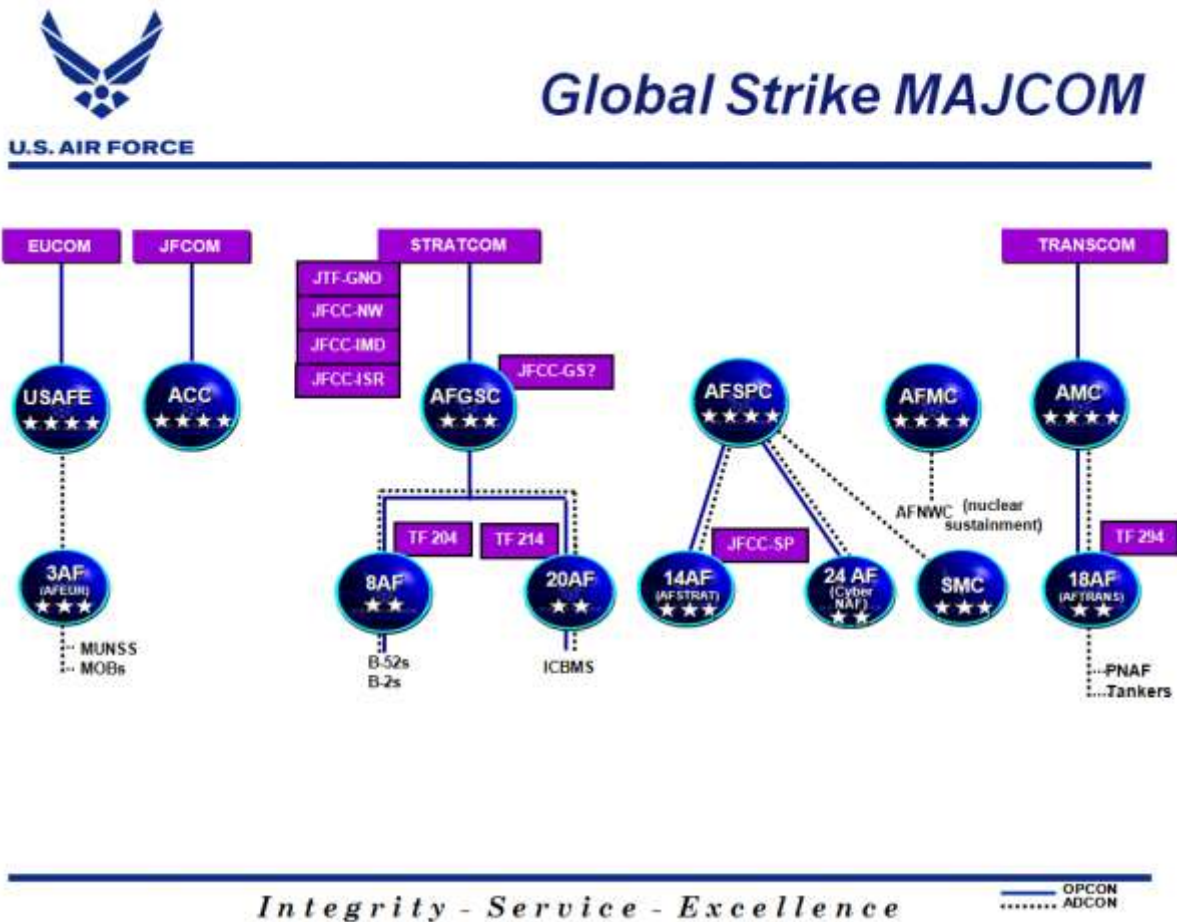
U.S. AIR FORCE

Global Strike MAJCOM

EUCOM

JFCOM

STRATCOM

TRANSCOM

JTF-GNO

JFCC-NW

JFCC-IMD

JFCC-ISR

JFCC-GS?

USAFE ★★★★

ACC ★★★★

AFGSC ★★★

AFSPC ★★★★

AFMC ★★★★

AMC ★★★★

AFNWC (nuclear sustainment)

TF 204

TF 214

JFCC-SP

TF 294

3AF (AFEUR) ★★★

8AF ★★

20AF ★★

14AF (AFSTRAT) ★★★

24 AF (Cyber NAF) ★★

SMC ★★★

18AF (AFTRANS) ★★

MUNSS
MOBs

B-52s
B-2s

ICBMS

PNAF
Tankers

Integrity - Service - Excellence

OPCON
ADCON